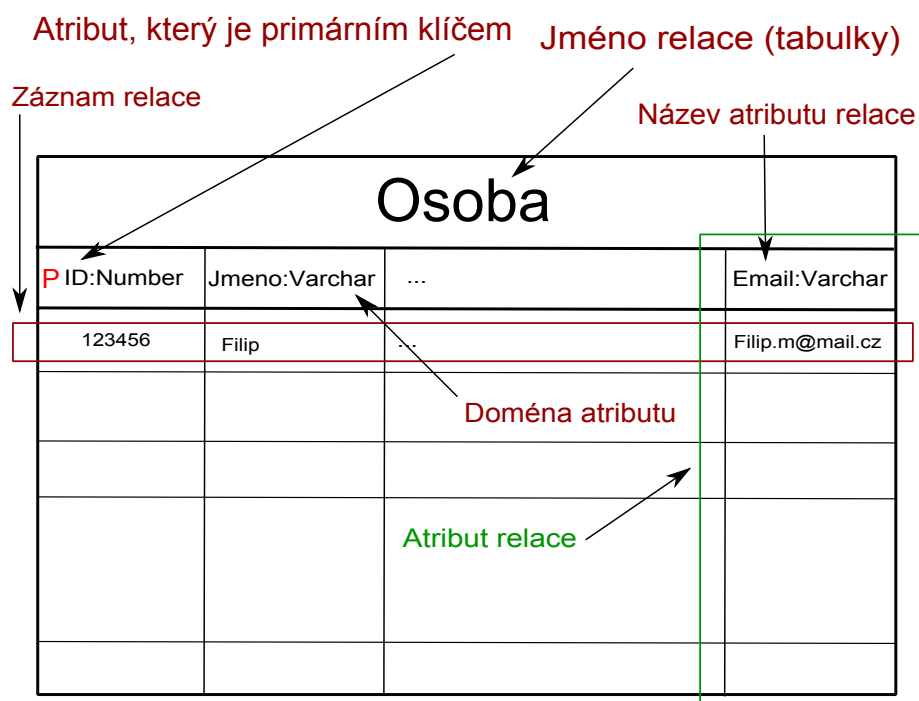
Atribut, který je primárním klíčem

Jméno relace (tabulky)

Záznam relace

Název atributu relace

Osoba

| P ID:Number | Jmeno:Varchar | ... | Email:Varchar |
|---|---|---|---|
| 123456 | Filip | ... | Filip.m@mail.cz |

Doména atributu

Atribut relace